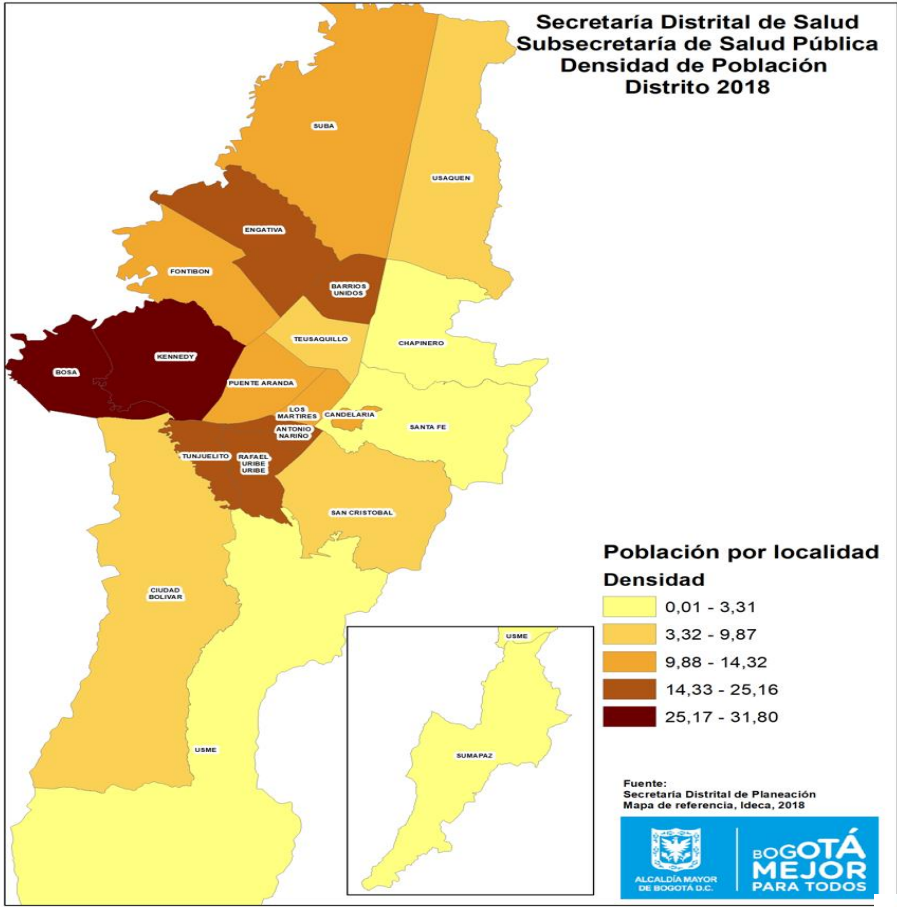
Secretaría Distrital de Salud
Subsecretaría de Salud Pública
Densidad de Población
Distrito 2018

SUBA
USAQUEN
ENGATIVA
FONTIBON
BARRIOS UNIDOS
TEUSAQUILLO
CHAPINERO
BOSA
KENNEDY
PUENTE ARANDA
LOS MARTIRES
CANDELARIA
SANTA FE
ANTONIO NARIÑO
TUNJUELITO
RAFAEL URIBE URIBE
SAN CRISTOBAL
CIUDAD BOLIVAR
USME
USME
SUMAPAZ

Población por localidad
Densidad

0,01 - 3,31
3,32 - 9,87
9,88 - 14,32
14,33 - 25,16
25,17 - 31,80

Fuente:
Secretaría Distrital de Planeación
Mapa de referencia, Ideca, 2018

ALCALDÍA MAYOR DE BOGOTÁ D.C.
BOGOTÁ MEJOR PARA TODOS